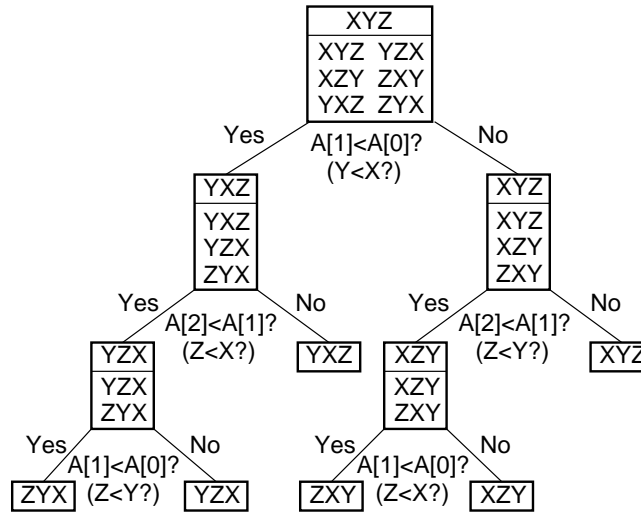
XYZ
XYZ YZX
XZY ZXY
YXZ ZYX

Yes
A[1]<A[0]?
(Y<X?)
No

YXZ
YXZ
YZX
ZYX

XYZ
XYZ
XZY
ZXY

Yes
A[2]<A[1]?
(Z<X?)
No

YXZ

Yes
A[2]<A[1]?
(Z<Y?)
No

XYZ

YZX
YZX
ZYX

XZY
XZY
ZXY

Yes
A[1]<A[0]?
(Z<Y?)
No

ZYX
YZX

Yes
A[1]<A[0]?
(Z<X?)
No

ZXY
XZY